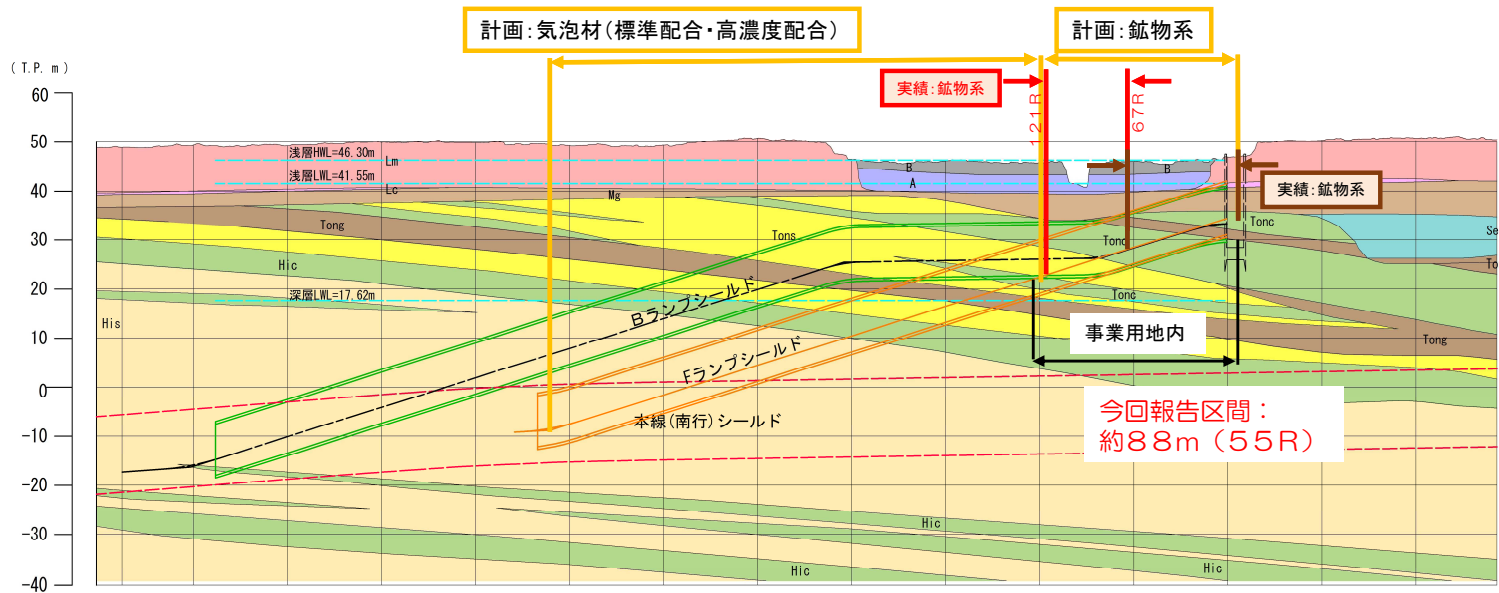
計画:気泡材(標準配合・高濃度配合)

計画:鉱物系

実績:鉱物系

121R

67R

実績:鉱物系

(T.P. m)

60

50

40

30

20

10

0

-10

-20

-30

-40

浅層HWL=46.30m

浅層LWL=41.55m

Lm

Lc

Mg

B

A

B

Tong

Tons

Tonc

Tonc

Se

To

Hic

深層LWL=17.62m

Tonc

His

Bランプシールド

Fランプシールド

本線(南行)シールド

事業用地内

Tong

今回報告区間:
約88m(55R)

Hic

Hic

Hic